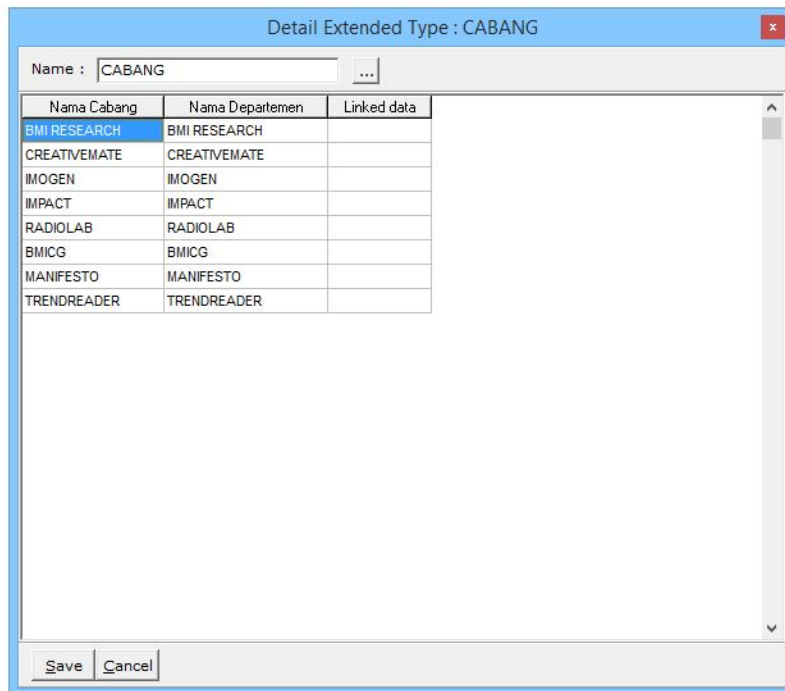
Detail Extended Type : CABANG

x

Name : CABANG

...

| Nama Cabang | Nama Departemen | Linked data |
|---|---|---|
| BMI RESEARCH | BMI RESEARCH | |
| CREATIVEMATE | CREATIVEMATE | |
| IMOGEN | IMOGEN | |
| IMPACT | IMPACT | |
| RADIOLAB | RADIOLAB | |
| BMICG | BMICG | |
| MANIFESTO | MANIFESTO | |
| TRENDREADER | TRENDREADER | |

Save Cancel